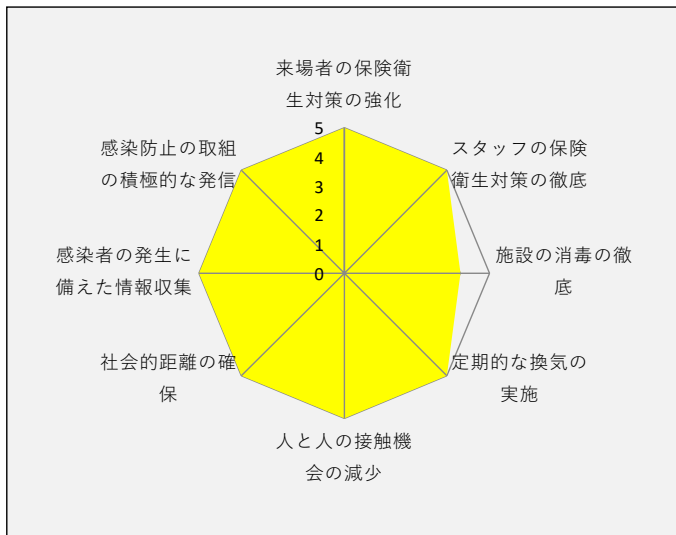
来場者の保険衛生対策の強化

5
4
3
2
1
0

スタッフの保険衛生対策の徹底

施設の消毒の徹底

定期的な換気の実施

人と人の接触機会の減少

社会的距離の確保

感染者の発生に備えた情報収集

感染防止の取組の積極的な発信